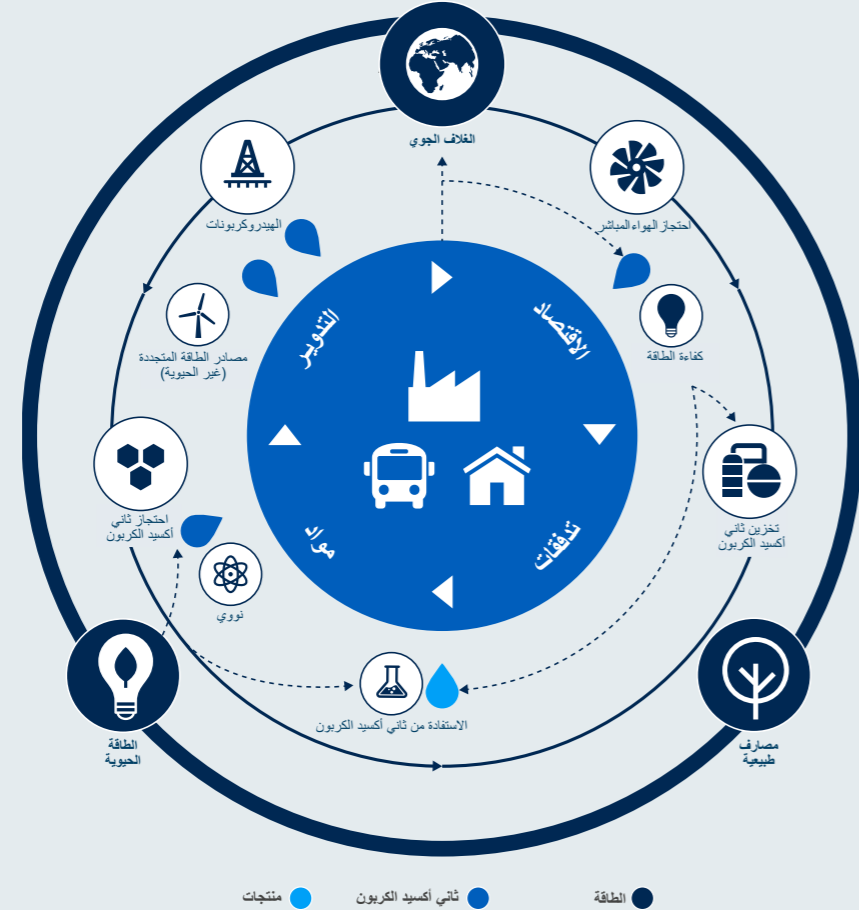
الغلاف الجوي

احتجاز الهواء المباشر

الهيدروكربونات

مصادر الطاقة المتجددة (غير الحيوية)

التدوير

الاقتصاد

كفاءة الطاقة

احتجاز ثاني أكسيد الكربون

تخزين ثاني أكسيد الكربون

مواد

تدفقات

نووي

الطاقة الحيوية

الاستفادة من ثاني أكسيد الكربون

مصارف طبيعية

منتجات

ثاني أكسيد الكربون

الطاقة